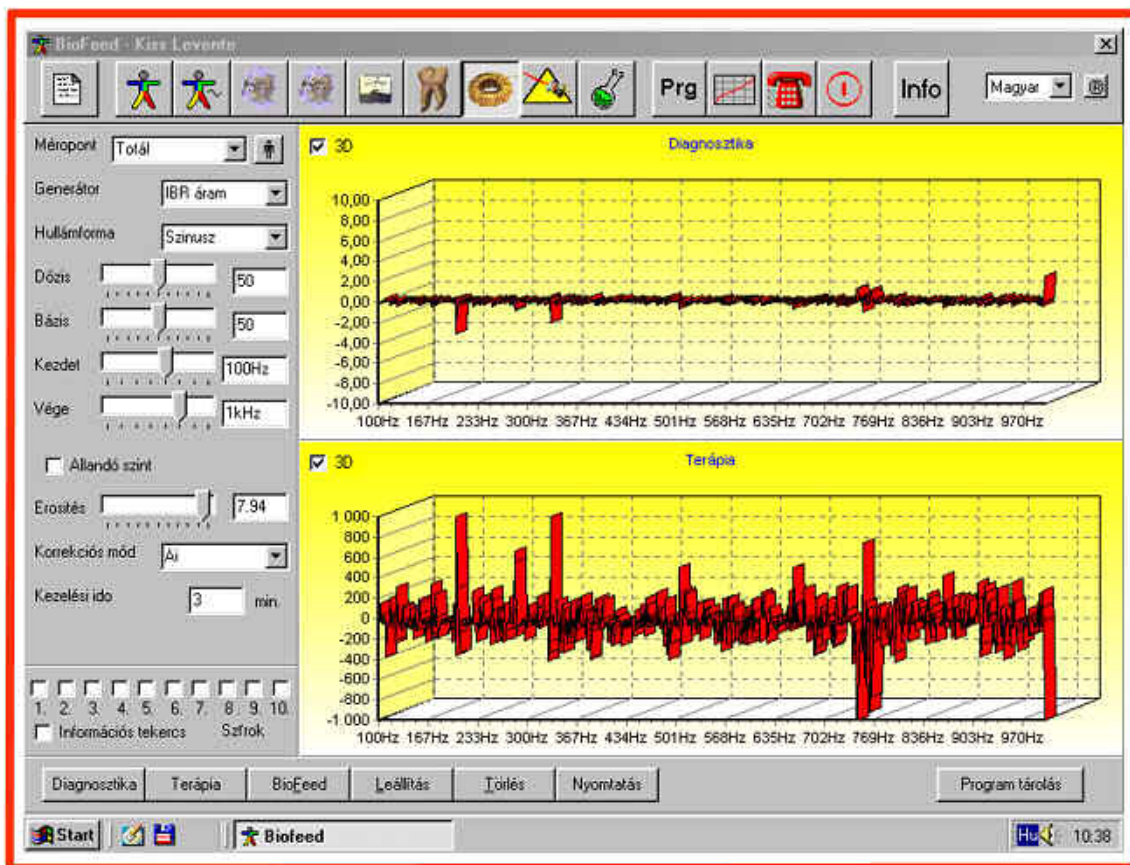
BioFeed - Kiss Levente

Prg Info Magyar

Méropont Totál

Generátor IBR áram

Hullámforma Szinusz

Dózis 50

Bázis 50

Kezdet 100Hz

Vége 1kHz

Allandó szint

Erosítés 7.94

Korrekciós mód Ai

Kezelési ido 3 min.

1. 2. 3. 4. 5. 6. 7. 8. 9. 10.

Információs tekercs Szfrok

3D Diagnosztika

10,00 8,00 6,00 4,00 2,00 0,00 -2,00 -4,00 -6,00 -8,00 -10,00

100Hz 167Hz 233Hz 300Hz 367Hz 434Hz 501Hz 568Hz 635Hz 702Hz 769Hz 836Hz 903Hz 970Hz

3D Terápia

1 000 800 600 400 200 0 -200 -400 -600 -800 -1 000

100Hz 167Hz 233Hz 300Hz 367Hz 434Hz 501Hz 568Hz 635Hz 702Hz 769Hz 836Hz 903Hz 970Hz

Diagnosztika Terápia BioFeed Leállítás Törlés Nyomtatás Program tárolás

Start Biofeed Hu 10:38